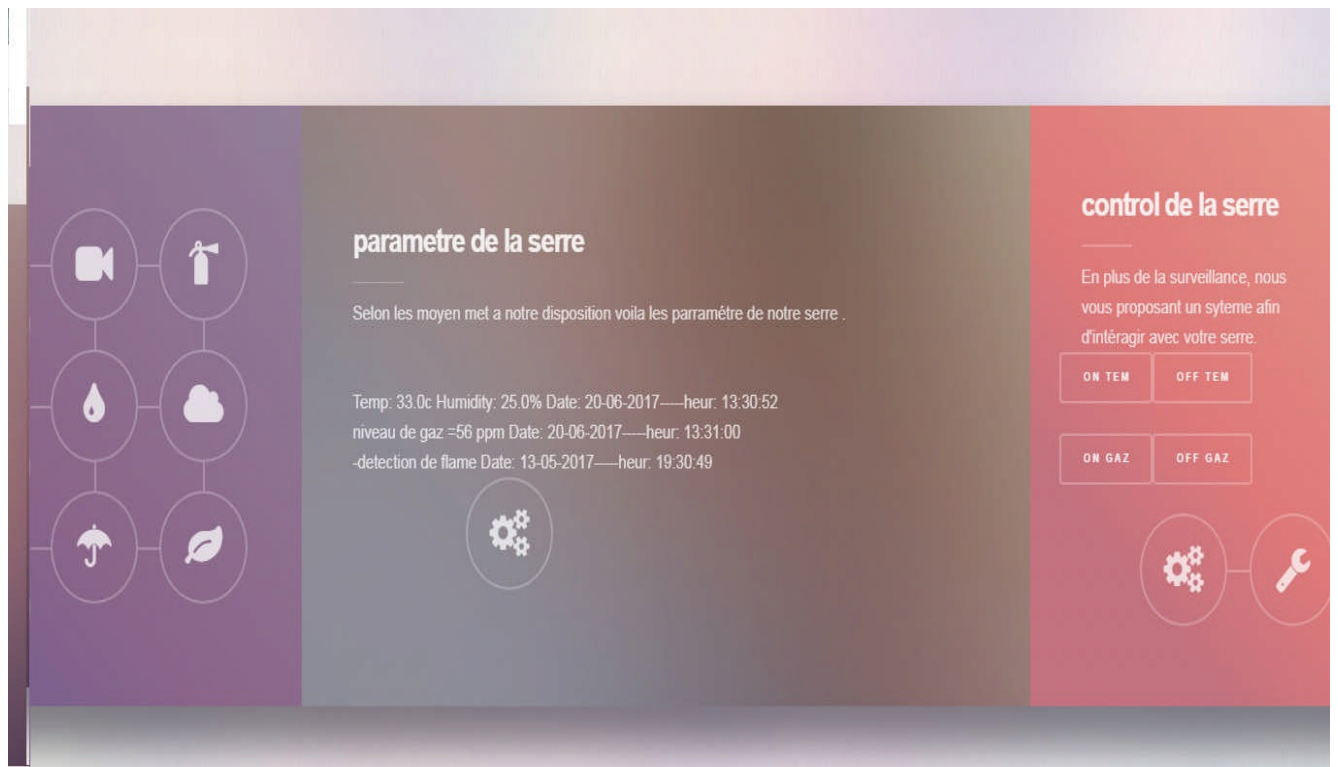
parametre de la serre

Selon les moyen met a notre disposition voila les parramétre de notre serre .

Temp: 33.0c Humidity: 25.0% Date: 20-06-2017-----heur: 13:30:52
niveau de gaz =56 ppm Date: 20-06-2017-----heur: 13:31:00
-detection de flame Date: 13-05-2017-----heur: 19:30:49

control de la serre

En plus de la surveillance, nous vous proposant un syteme afin d'intéragir avec votre serre.

ON TEM
OFF TEM
ON GAZ
OFF GAZ